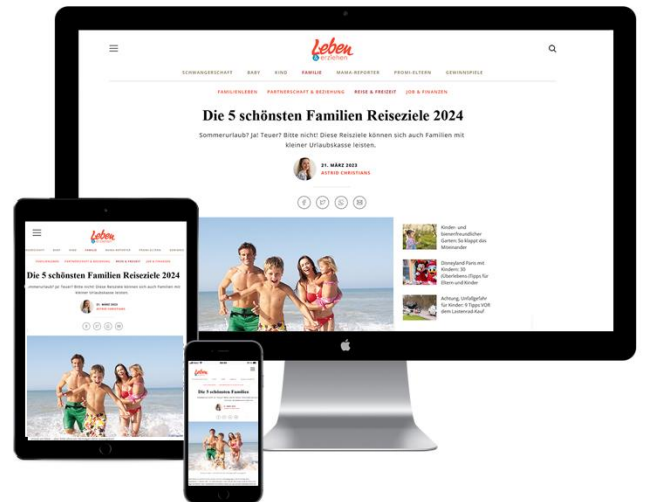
Leben & erziehen

SCHWANGERSCHAFT BABY KIND FAMILIE MAMA-REPORTER PROMI-ELTERN GEWINNSPIELE

FAMILIENLEBEN PARTNERSCHAFT & BEZIEHUNG REISE & FREIZEIT JOB & FINANZEN

Die 5 schönsten Familien Reiseziele 2024

Sommerurlaub? Ja! Teuer? Bitte nicht! Diese Reisziele können sich auch Familien mit kleiner Urlaubskasse leisten.

21. MÄRZ 2023
ASTRID CHRISTIANS

Kinder- und bienenfreundlicher Garten: So klappt das Miteinander

Disneyland Paris mit Kindern: 10 Überlebens-Tipps für Eltern und Kinder

Achtung, Unfallgefahr für Kinder: 9 Tipps VOR dem Laufenrad Kauf

Leben & erziehen

Die 5 schönsten Familien Reiseziele 2024

Sommerurlaub? Ja! Teuer? Bitte nicht! Diese Reisziele können sich auch Familien mit kleiner Urlaubskasse leisten.

Leben

Die 5 schönsten Familien